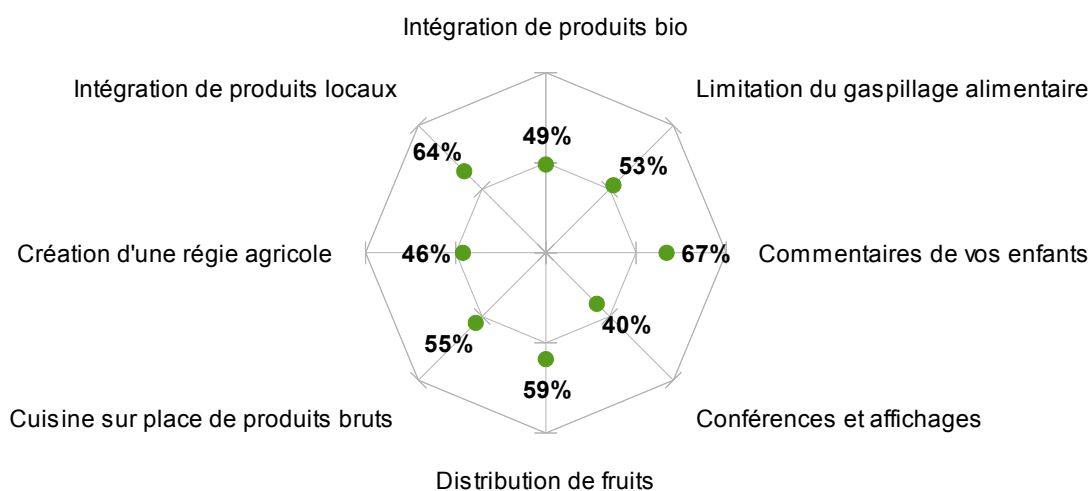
Intégration de produits bio

Limitation du gaspillage alimentaire

Commentaires de vos enfants

Conférences et affichages

Distribution de fruits

Cuisine sur place de produits bruts

Création d'une régie agricole

Intégration de produits locaux

49%

53%

67%

40%

59%

55%

46%

64%